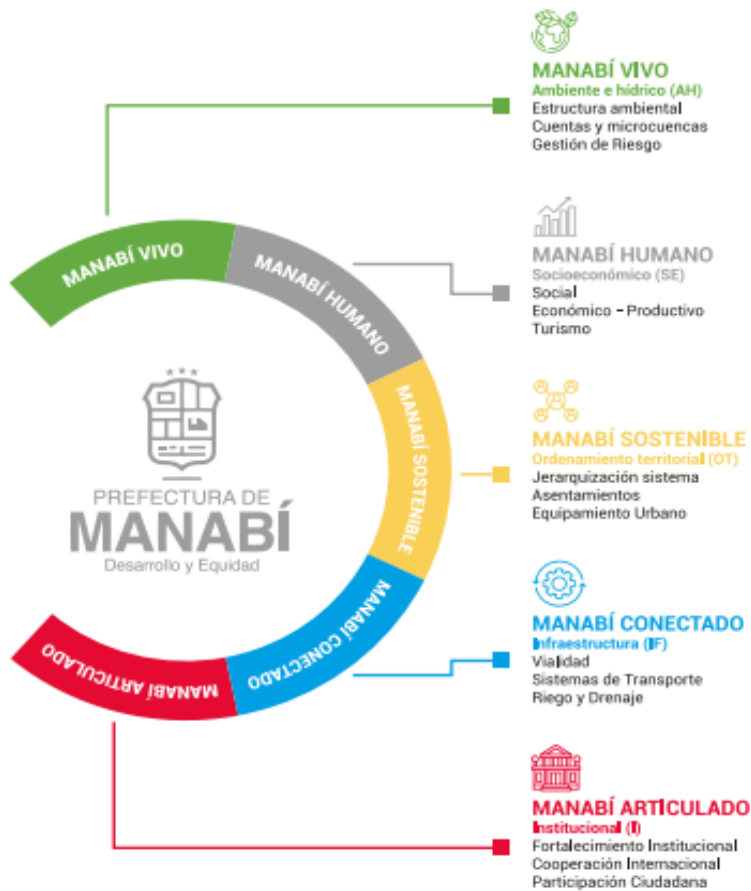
MANABÍ VIVO
Ambiente e hídrico (AH)
Estructura ambiental
Cuentas y microcuencas
Gestión de Riesgo

MANABÍ HUMANO
Socioeconómico (SE)
Social
Económico - Productivo
Turismo

MANABÍ SOSTENIBLE
Ordenamiento territorial (OT)
Jerarquización sistema
Asentamientos
Equipamiento Urbano

MANABÍ CONECTADO
Infraestructura (IF)
Vialidad
Sistemas de Transporte
Riego y Drenaje

MANABÍ ARTICULADO
Institucional (I)
Fortalecimiento Institucional
Cooperación Internacional
Participación Ciudadana

MANABÍ VIVO
MANABÍ HUMANO
MANABÍ SOSTENIBLE
MANABÍ CONECTADO
MANABÍ ARTICULADO

PREFECTURA DE
MANABÍ
Desarrollo y Equidad